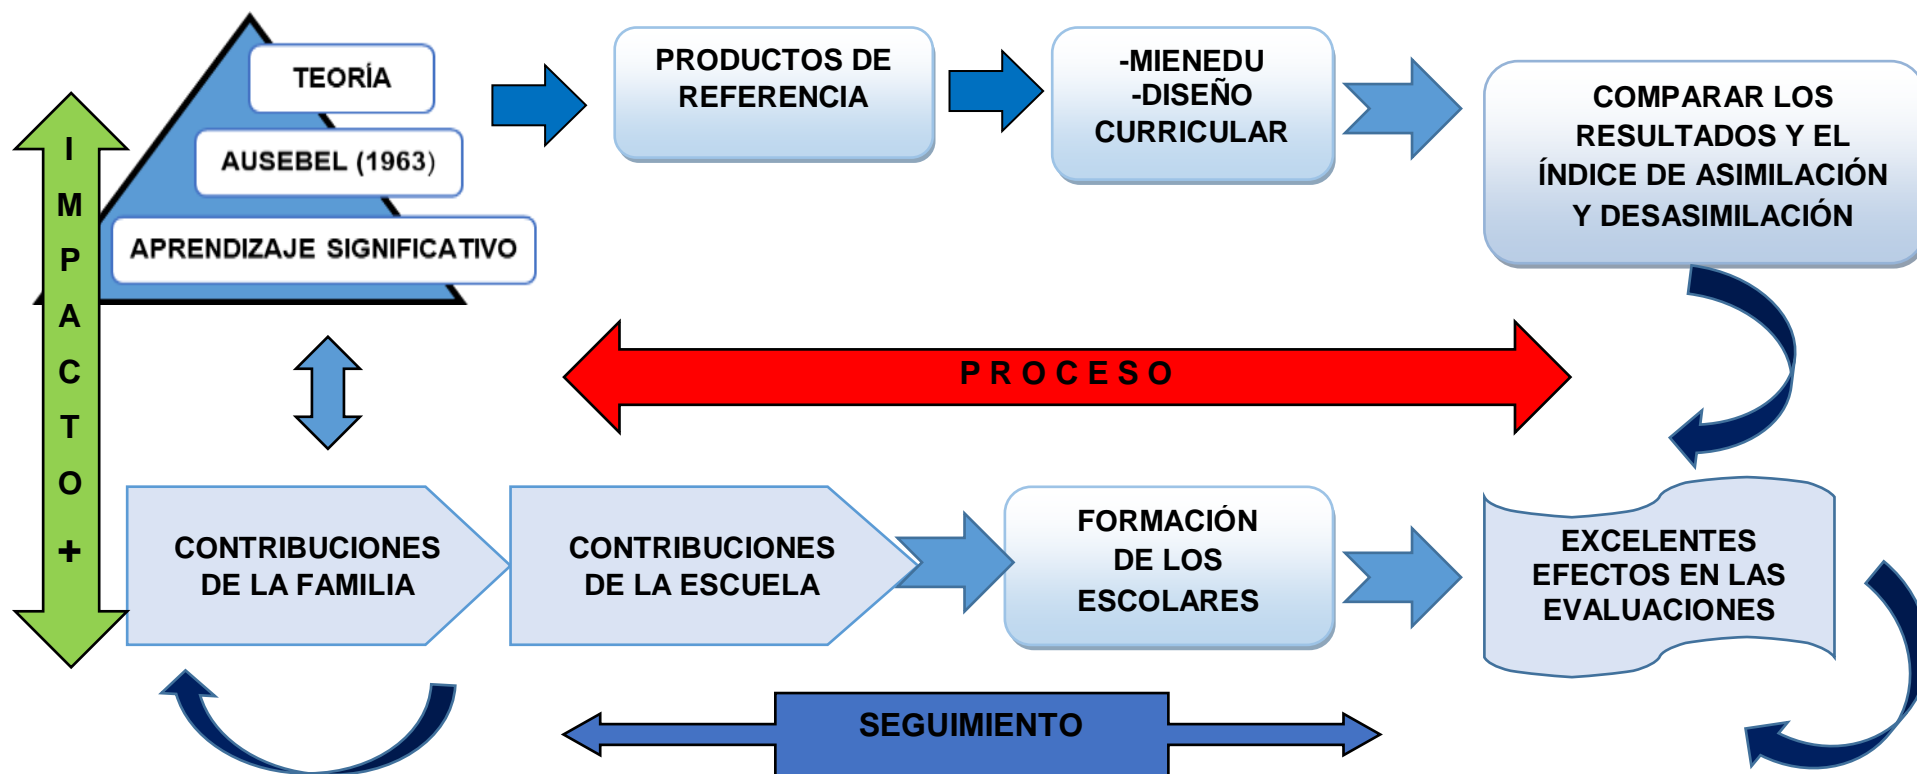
TEORÍA

AUSEBEL (1963)

APRENDIZAJE SIGNIFICATIVO

I
M
P
A
C
T
O
+

PRODUCTOS DE REFERENCIA

-MIENEDU
-DISEÑO CURRICULAR

COMPARAR LOS RESULTADOS Y EL ÍNDICE DE ASIMILACIÓN Y DESASIMILACIÓN

P R O C E S O

CONTRIBUCIONES DE LA FAMILIA

CONTRIBUCIONES DE LA ESCUELA

FORMACIÓN DE LOS ESCOLARES

EXCELENTES EFECTOS EN LAS EVALUACIONES

SEGUIMIENTO